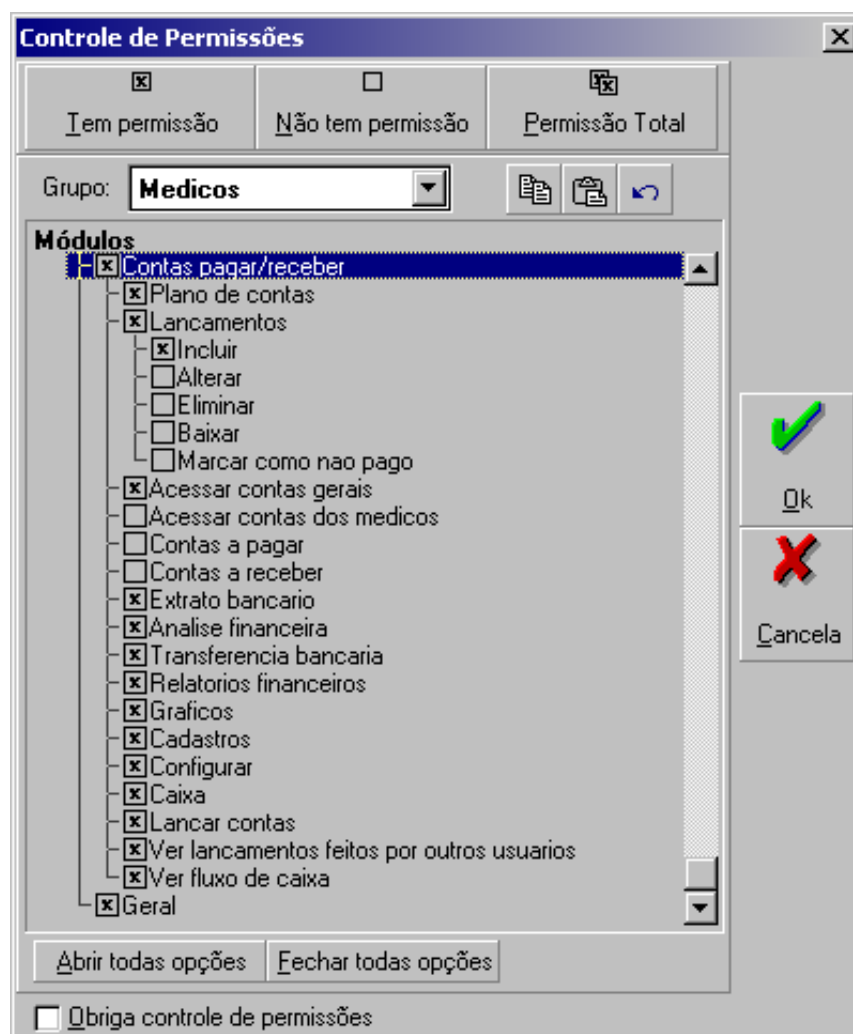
Controle de Permissões

Tem permissão | Não tem permissão | Permissão Total

Grupo: Medicos

Módulos
Contas pagar/receber
Plano de contas
Lancamentos
Incluir
Alterar
Eliminar
Baixar
Marcar como nao pago
Acessar contas gerais
Acessar contas dos medicos
Contas a pagar
Contas a receber
Extrato bancario
Analise financeira
Transferencia bancaria
Relatorios financeiros
Graficos
Cadastros
Configurar
Caixa
Lancar contas
Ver lancamentos feitos por outros usuarios
Ver fluxo de caixa
Geral

Ok
Cancela

Abrir todas opções
Fechar todas opções

Obriga controle de permissões